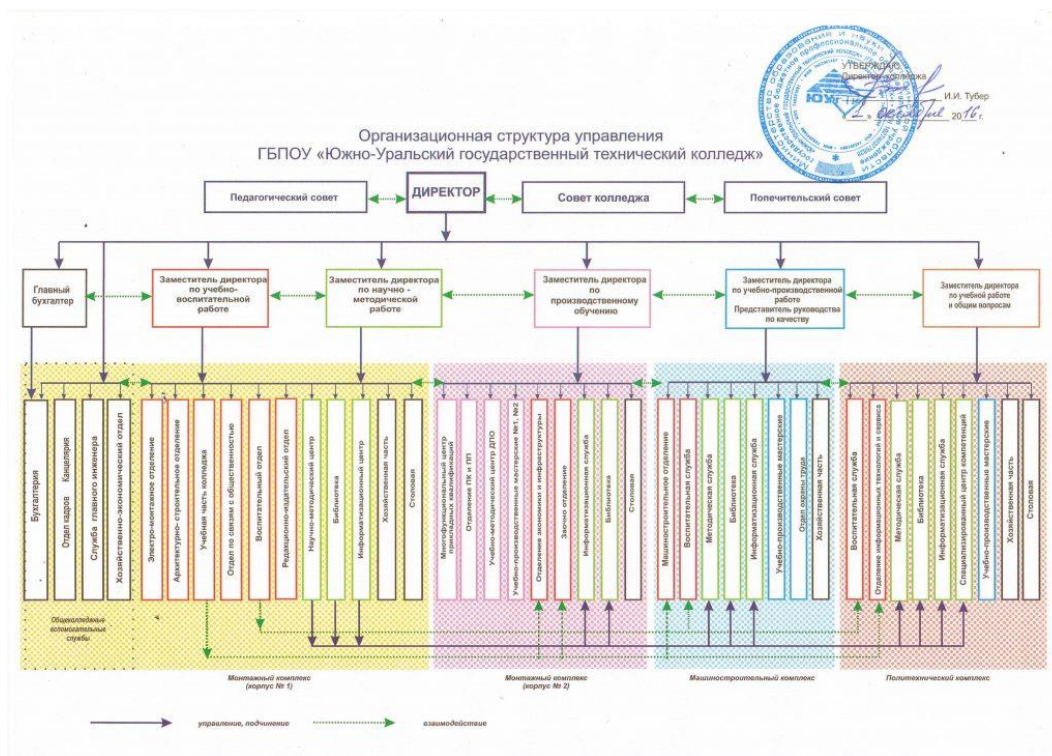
УТВЕРЖДАЮ
Директор колледжа
И.И. Тубер
12. октября 2016 г.

Организационная структура управления
ГБПОУ «Южно-Уральский государственный технический колледж»

Педагогический совет
ДИРЕКТОР
Совет колледжа
Попечительский совет

Главный бухгалтер
Заместитель директора по учебно-воспитательной работе
Заместитель директора по научно-методической работе
Заместитель директора по производственному обучению
Заместитель директора по учебно-производственной работе Представитель руководства по качеству
Заместитель директора по учебной работе и общим вопросам

Бухгалтерия
Отдел кадров
Канцелярия
Служба главного инженера
Хозяйственно-экономический отдел
Электро-монтажное отделение
Архитектурно-строительное отделение
Учебная часть колледжа
Отдел по связям с общественностью
Воспитательный отдел
Редакционно-издательский отдел
Научно-методический центр
Библиотека
Информационный центр
Хозяйственная часть
Столовая

Многофункциональный центр прикладных квалификаций
Отделение ПК и ПП
Учебно-методический центр ДПО
Учебно-производственные мастерские №1, №2
Отделение экономики и инфраструктуры
Заочное отделение
Информационная служба
Библиотека
Столовая

Машиностроительное отделение
Воспитательная служба
Методическая служба
Библиотека
Информационная служба
Учебно-производственные мастерские
Отдел охраны труда
Хозяйственная часть

Воспитательная служба
Отделение информационных технологий и сервиса
Методическая служба
Библиотека
Информационная служба
Специализированный центр компетенций
Учебно-производственные мастерские
Хозяйственная часть
Столовая

Общеколледжные вспомогательные службы

Монтажный комплекс (корпус № 1)
Монтажный комплекс (корпус № 2)
Машиностроительный комплекс
Политехнический комплекс

управление, подчинение
взаимодействие